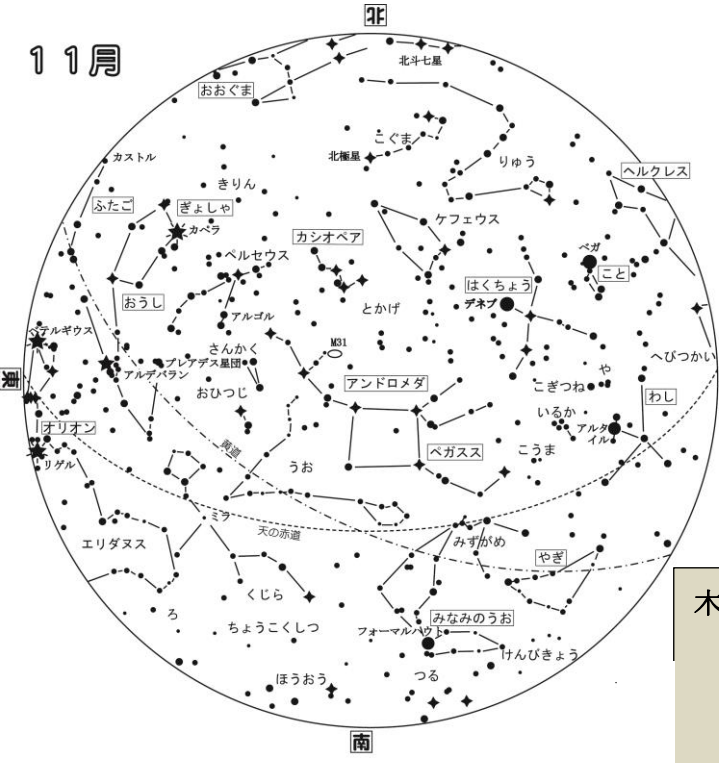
11月

北

北斗七星

おおぐま

こぐま

北極星

りゅう

カストル

きりん

ヘルクレス

ふたご

ぎょしゃ

カペラ

ケフェウス

ペルセウス

カシオペア

ベガ

こと

おうし

はくちょう

とかげ

デネブ

ベテルギウス

アルゴル

M31

へびつかい

東

プレアデス星団

アルデバラン

さんかく

アンドロメダ

こぎつね

や

おひつじ

わし

いるか

アルタイル

オリオン

黄道

ペガスス

こうま

リゲル

うお

ミラ

天の赤道

みずがめ

エリダヌス

やぎ

くじら

ろ

ちょうこくしつ

みなみのうお

フォーマルハウト

けんびきょう

ほうおう

つる

南

木